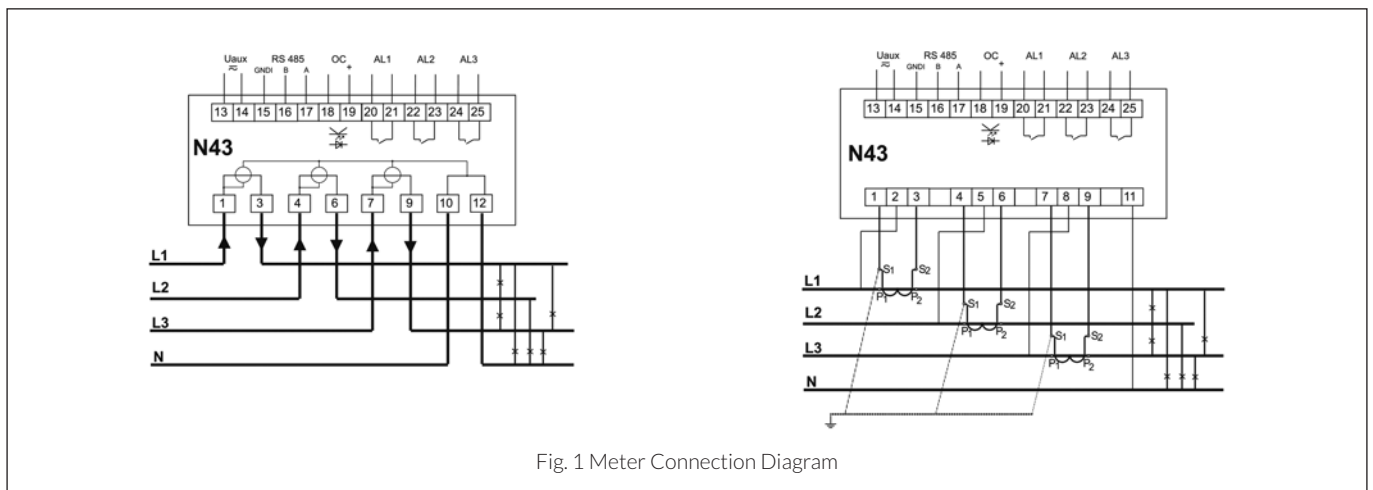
Uaux ≈ RS 485 GNDI B A OC + AL1 AL2 AL3

13 14 15 16 17 18 19 20 21 22 23 24 25

N43

1 3 4 6 7 9 10 12

L1
L2
L3
N

x x x x x

Uaux ≈ RS 485 GNDI B A OC + AL1 AL2 AL3

13 14 15 16 17 18 19 20 21 22 23 24 25

N43

1 2 3 4 5 6 7 8 9 11

S1 S2
P1 P2
S1 S2
P1 P2
S1 S2
P1 P2

L1
L2
L3
N

x x x x x

Fig. 1 Meter Connection Diagram